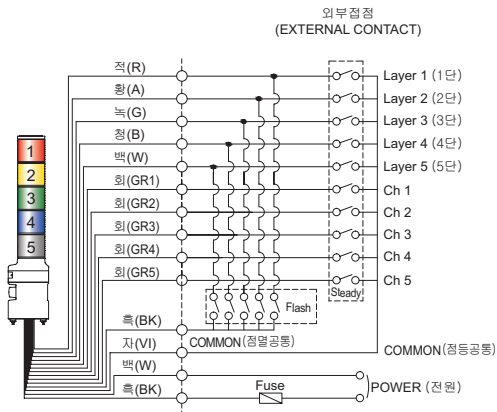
외부접점
(EXTERNAL CONTACT)

적(R)
황(A)
녹(G)
청(B)
백(W)
회(GR1)
회(GR2)
회(GR3)
회(GR4)
회(GR5)
흑(BK)
자(VI)
백(W)
흑(BK)

1
2
3
4
5

Layer 1 (1단)
Layer 2 (2단)
Layer 3 (3단)
Layer 4 (4단)
Layer 5 (5단)
Ch 1
Ch 2
Ch 3
Ch 4
Ch 5
Steady
Flash
COMMON (점멸공통)
COMMON (점등공통)
Fuse
POWER (전원)